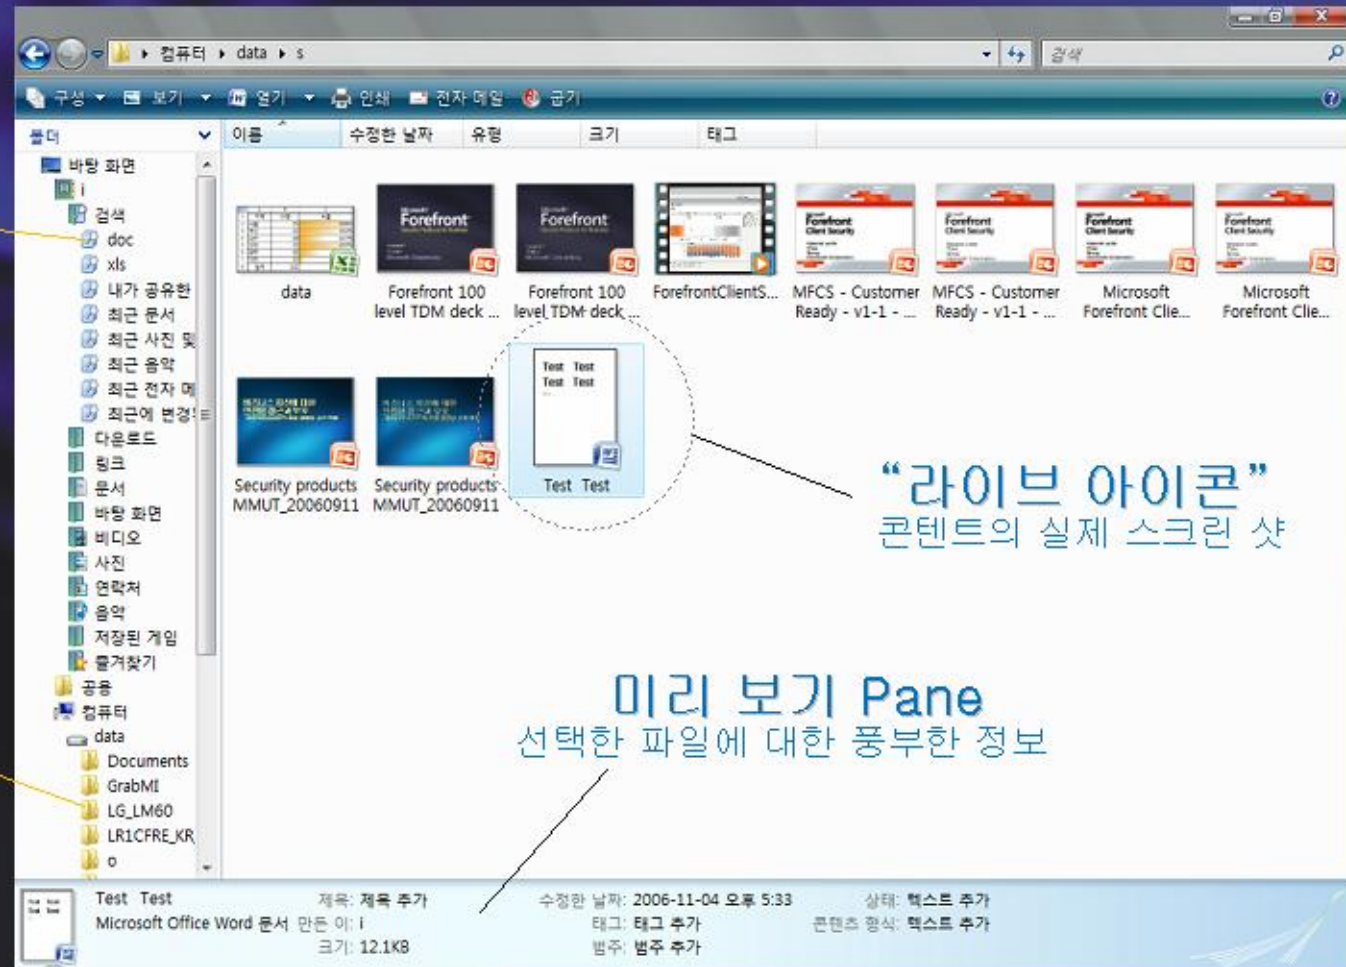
컴퓨터 ▸ data ▸ s

검색

구성 ▾ 보기 ▾ 열기 ▾ 인쇄 전자 메일 굽기

폴더

이름 수정한 날짜 유형 크기 태그

바탕 화면
i
검색
doc
xls
내가 공유한
최근 문서
최근 사진 및
최근 음악
최근 전자 메
최근에 변경
다운로드
링크
문서
바탕 화면
비디오
사진
연락처
음악
저장된 게임
즐겨찾기
공용
컴퓨터
data
Documents
GrabMI
LG_LM60
LR1CFRE_KR
o

data

Forefront 100 level TDM deck ...

Forefront 100 level TDM deck ...

ForefrontClientS...

MFCS - Customer Ready - v1-1 - ...

MFCS - Customer Ready - v1-1 - ...

Microsoft Forefront Clie...

Microsoft Forefront Clie...

Security products MMUT_20060911

Security products MMUT_20060911

Test Test
Test Test

Test Test

"라이브 아이콘"
콘텐트의 실제 스크린 샷

미리 보기 Pane
선택한 파일에 대한 풍부한 정보

Test Test
Microsoft Office Word 문서

제목: 제목 추가
만든 이: i
크기: 12.1KB

수정한 날짜: 2006-11-04 오후 5:33
태그: 태그 추가
범주: 범주 추가

상태: 텍스트 추가
콘텐츠 형식: 텍스트 추가